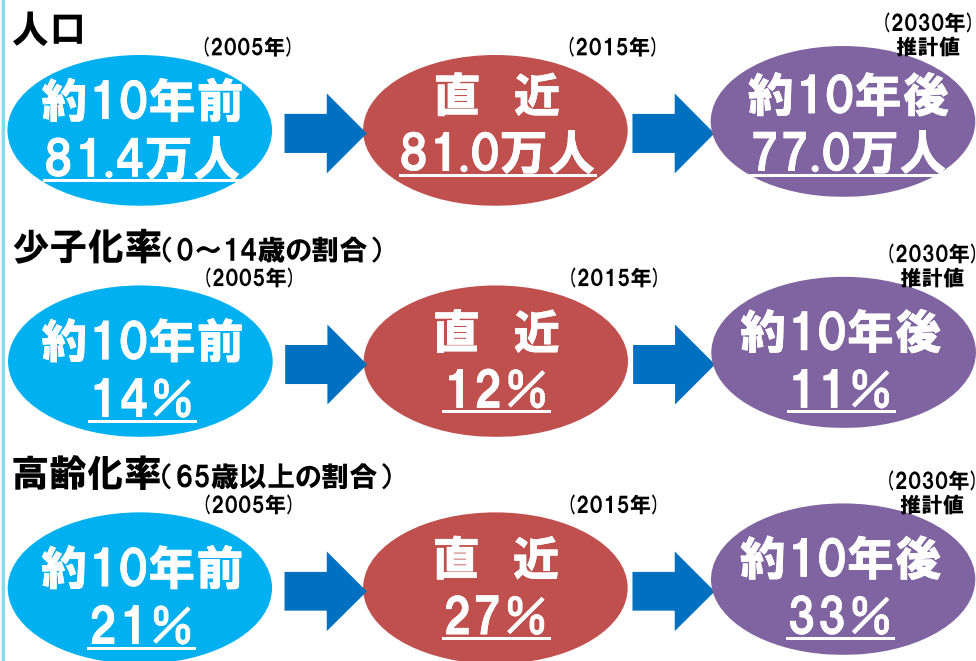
人口

(2005年)
約10年前
81.4万人

(2015年)
直　近
81.0万人

(2030年)
推計値
約10年後
77.0万人

少子化率(0～14歳の割合)

(2005年)
約10年前
14%

(2015年)
直　近
12%

(2030年)
推計値
約10年後
11%

高齢化率(65歳以上の割合)

(2005年)
約10年前
21%

(2015年)
直　近
27%

(2030年)
推計値
約10年後
33%